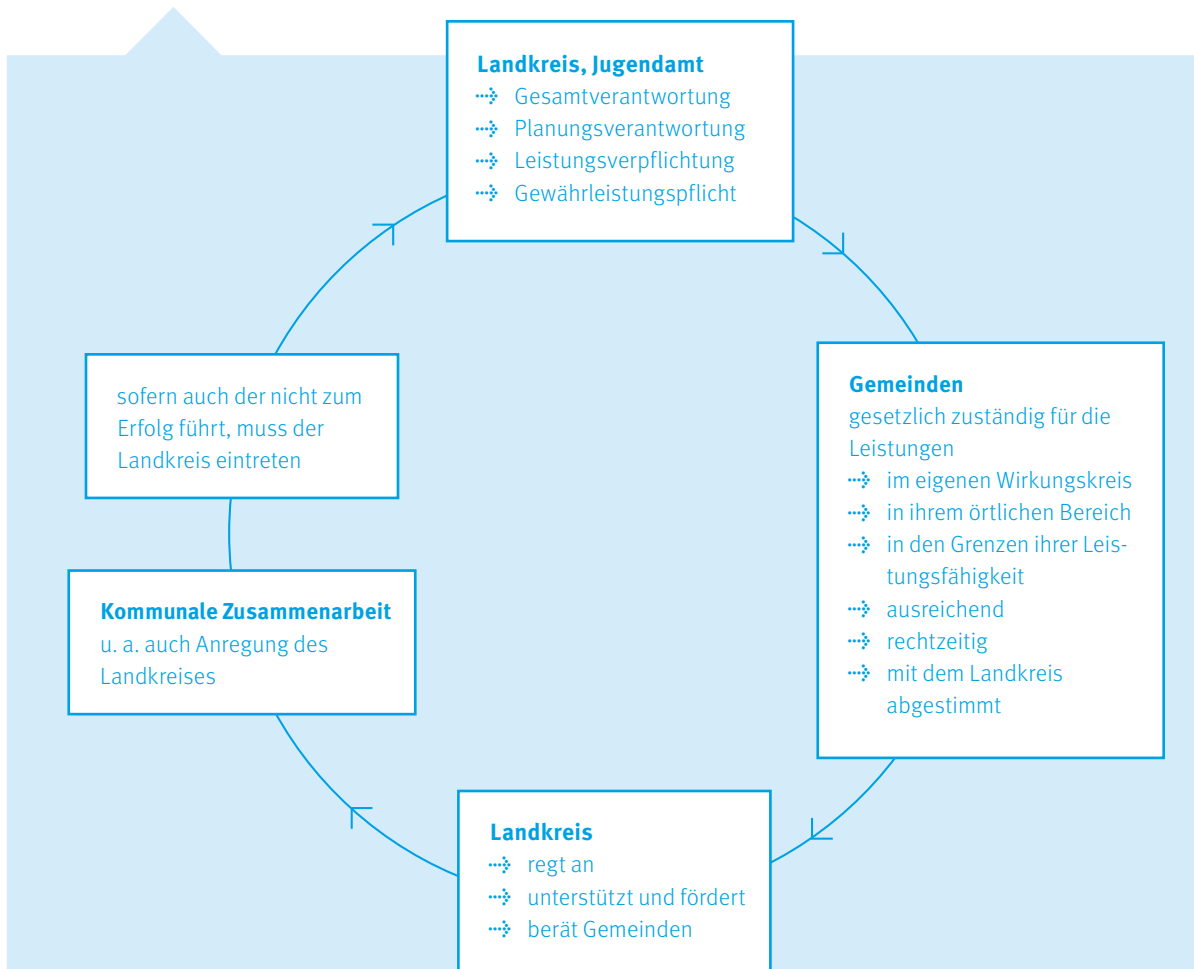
**Landkreis, Jugendamt**
⇢ Gesamtverantwortung
⇢ Planungsverantwortung
⇢ Leistungsverpflichtung
⇢ Gewährleistungspflicht

**Gemeinden**
gesetzlich zuständig für die Leistungen
⇢ im eigenen Wirkungskreis
⇢ in ihrem örtlichen Bereich
⇢ in den Grenzen ihrer Leistungsfähigkeit
⇢ ausreichend
⇢ rechtzeitig
⇢ mit dem Landkreis abgestimmt

**Landkreis**
⇢ regt an
⇢ unterstützt und fördert
⇢ berät Gemeinden

**Kommunale Zusammenarbeit**
u. a. auch Anregung des Landkreises

sofern auch der nicht zum Erfolg führt, muss der Landkreis eintreten